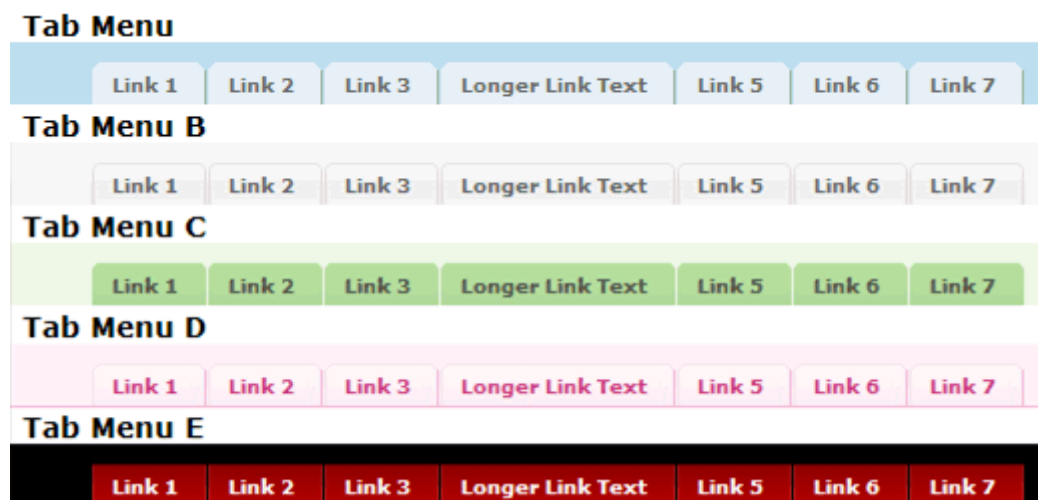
Tab Menu

Link 1 Link 2 Link 3 Longer Link Text Link 5 Link 6 Link 7

Tab Menu B

Link 1 Link 2 Link 3 Longer Link Text Link 5 Link 6 Link 7

Tab Menu C

Link 1 Link 2 Link 3 Longer Link Text Link 5 Link 6 Link 7

Tab Menu D

Link 1 Link 2 Link 3 Longer Link Text Link 5 Link 6 Link 7

Tab Menu E

Link 1 Link 2 Link 3 Longer Link Text Link 5 Link 6 Link 7